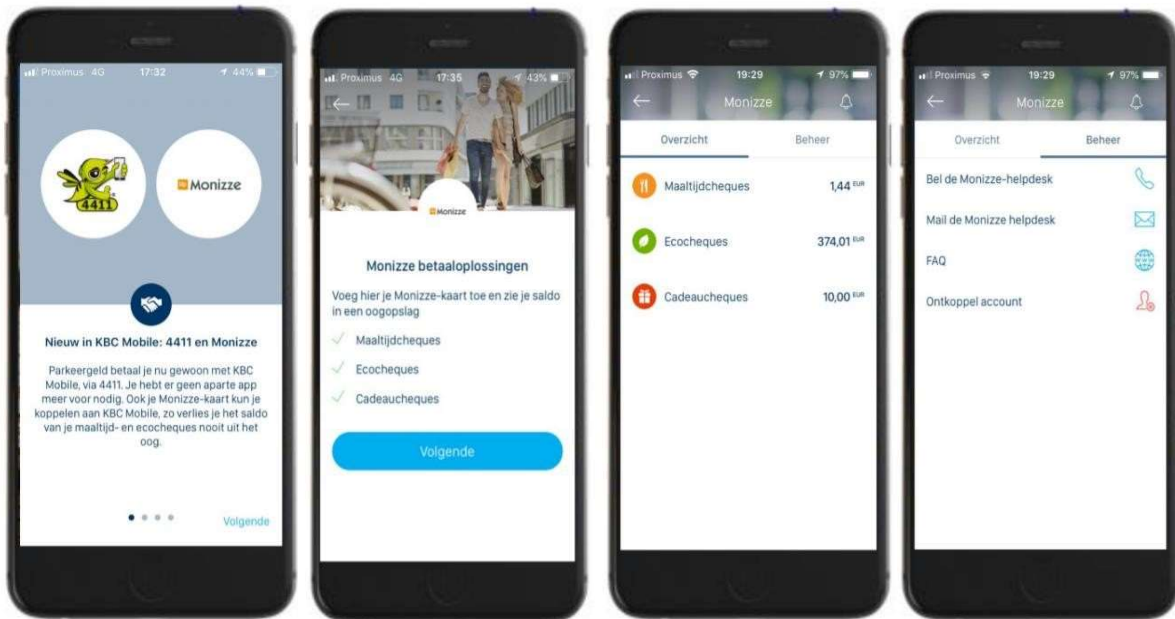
Proximus 4G 17:32 44%

4411

Monizze

Nieuw in KBC Mobile: 4411 en Monizze

Parkeergeld betaal je nu gewoon met KBC Mobile, via 4411. Je hebt er geen aparte app meer voor nodig. Ook je Monizze-kaart kun je koppelen aan KBC Mobile, zo verlies je het saldo van je maaltijd- en ecocheques nooit uit het oog.

Volgende

Proximus 4G 17:35 43%

Monizze

Monizze betaaloplossingen

Voeg hier je Monizze-kaart toe en zie je saldo in een oogopslag

Maaltijdcheques

Ecocheques

Cadeaucheques

Volgende

Proximus 19:29 97%

Monizze

Overzicht

Beheer

Maaltijdcheques 1,44 EUR

Ecocheques 374,01 EUR

Cadeaucheques 10,00 EUR

Proximus 19:29 97%

Monizze

Overzicht

Beheer

Bel de Monizze-helpdesk

Mail de Monizze helpdesk

FAQ

Ontkoppel account